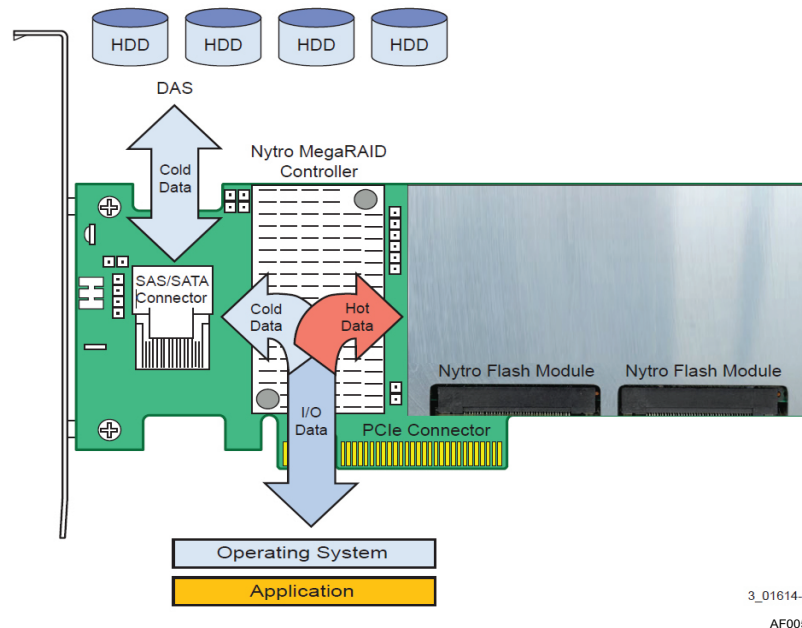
HDD HDD HDD HDD

DAS

Cold Data

Nytro MegaRAID Controller

SAS/SATA Connector

Cold Data

Hot Data

Nytro Flash Module

Nytro Flash Module

I/O Data

PCIe Connector

Operating System

Application

3_01614-

AF00